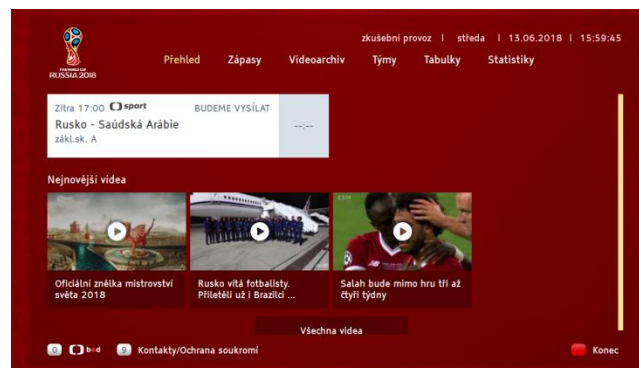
FIFA WORLD CUP
RUSSIA 2018

zkušební provoz | středa | 13.06.2018 | 15:59:45

Přehled Zápasy Videoarchiv Týmy Tabulky Statistiky

Zítra 17:00 sport BUDEME VYSÍLAT
Rusko - Saúdská Arábie
zákl.sk. A
--:--

Nejnovější videa

Oficiální znělka mistrovství světa 2018

Rusko vítá fotbalisty. Přiletěli už i Brazilci ...

Salah bude mimo hru tři až čtyři týdny

Všechna videa

0 hbbtv 9 Kontakty/Ochrana soukromí

Konec